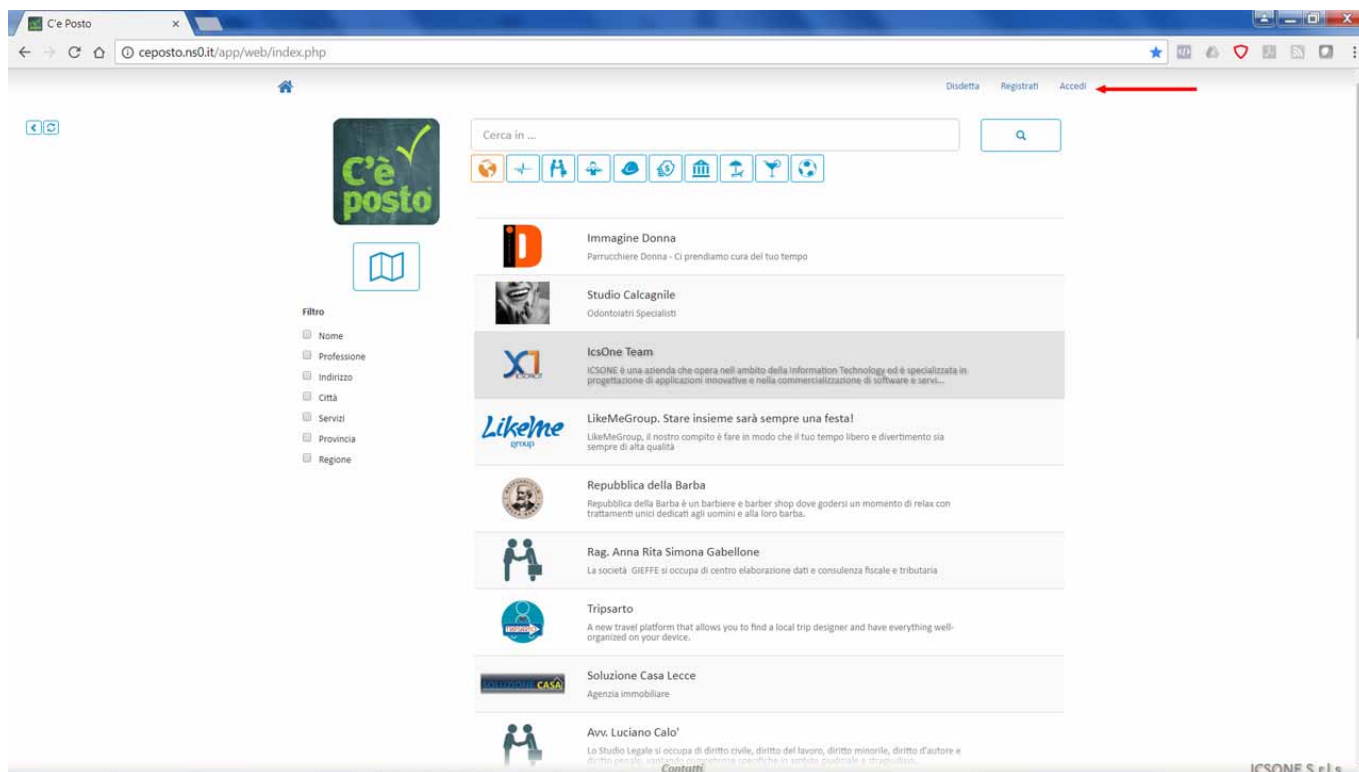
C'e Posto

ceposto.ns0.it/app/web/index.php

Disdetta Registrati Accedi

C'è posto

Cerca in ...

Filtro

Nome

Professione

Indirizzo

Città

Servizi

Provincia

Regione

Immagine Donna
Parrucchiere Donna - Ci prendiamo cura del tuo tempo

Studio Calcagnile
Odontoiatri Specialisti

IcsOne Team
ICSONE è una azienda che opera nell'ambito della Information Technology ed è specializzata in progettazione di applicazioni innovative e nella commercializzazione di software e servi...

LikeMe group

LikeMeGroup. Stare insieme sarà sempre una festa!
LikeMeGroup, il nostro compito è fare in modo che il tuo tempo libero e divertimento sia sempre di alta qualità

Repubblica della Barba
Repubblica della Barba è un barbiere e barber shop dove godersi un momento di relax con trattamenti unici dedicati agli uomini e alla loro barba.

Rag. Anna Rita Simona Gabellone
La società GIEFFE si occupa di centro elaborazione dati e consulenza fiscale e tributaria

Tripsarto
A new travel platform that allows you to find a local trip designer and have everything well-organized on your device.

Soluzione Casa Lecce
Agenzia immobiliare

Avv. Luciano Calo'
Lo Studio Legale si occupa di diritto civile, diritto del lavoro, diritto minorile, diritto d'autore e diritto penale, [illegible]

Contatti

ICSONE S.r.l.s.